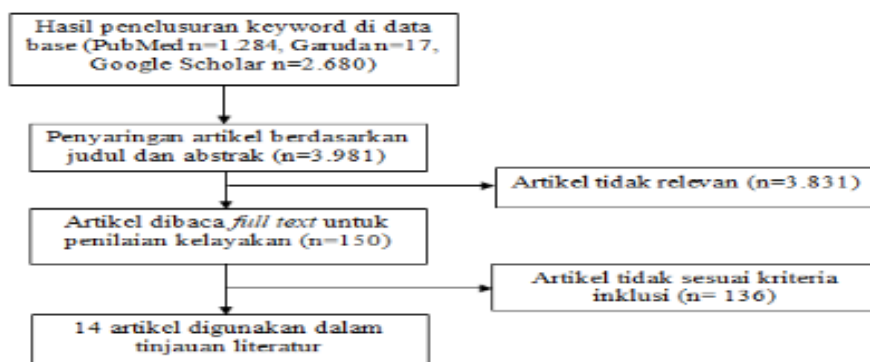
Hasil penelusuran keyword di data base (PubMed n=1.284, Garuda n=17, Google Scholar n=2.680)

Penyaringan artikel berdasarkan judul dan abstrak (n=3.981)

Artikel tidak relevan (n=3.831)

Artikel dibaca *full text* untuk penilaian kelayakan (n=150)

Artikel tidak sesuai kriteria inklusi (n= 136)

14 artikel digunakan dalam tinjauan literatur